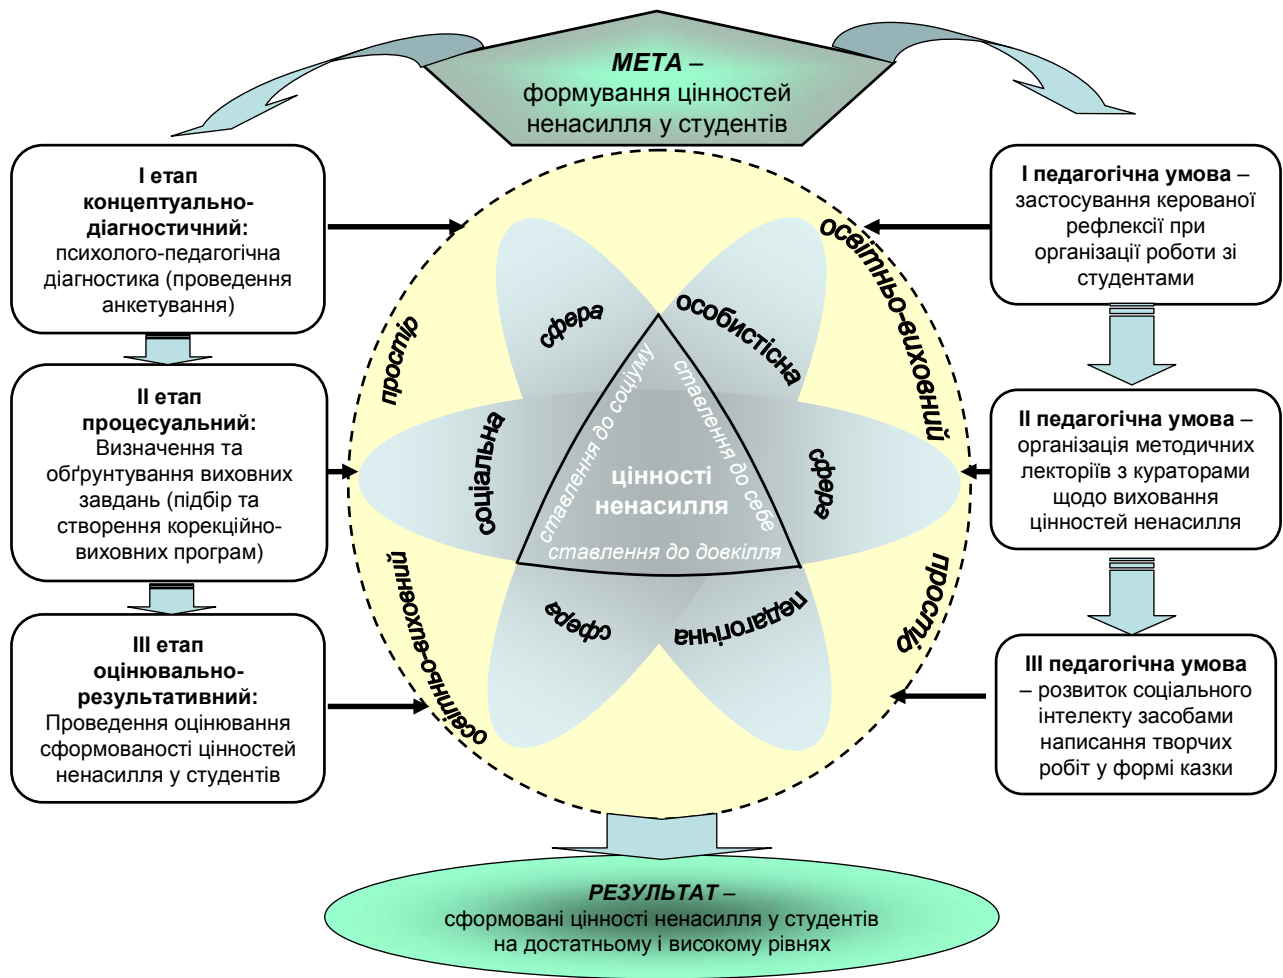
**МЕТА** – формування цінностей ненасилля у студентів

**І етап концептуально-діагностичний:** психолого-педагогічна діагностика (проведення анкетування)

**ІІ етап процесуальний:** Визначення та обґрунтування виховних завдань (підбір та створення корекційно-виховних програм)

**ІІІ етап оцінювально-результативний:** Проведення оцінювання сформованості цінностей ненасилля у студентів

**І педагогічна умова** – застосування керованої рефлексії при організації роботи зі студентами

**ІІ педагогічна умова** – організація методичних лекторіїв з кураторами щодо виховання цінностей ненасилля

**ІІІ педагогічна умова** – розвиток соціального інтелекту засобами написання творчих робіт у формі казки

освітньо-виховний

простір

освітньо-виховний

простір

сфера

особистісна

соціальна

сфера

сфера

педагогічна

ставлення до социуму

ставлення до себе

ставлення до довкілля

цінності ненасилля

**РЕЗУЛЬТАТ** – сформовані цінності ненасилля у студентів на достатньому і високому рівнях